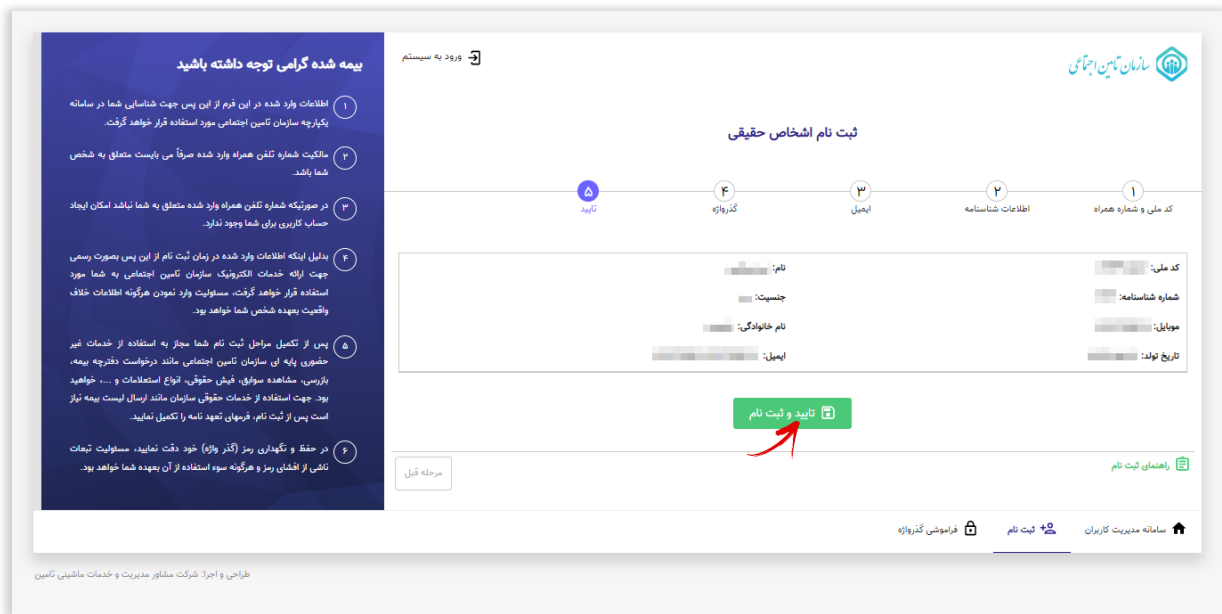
سازمان تأمین اجتماعی

ورود به سیستم

ثبت نام اشخاص حقیقی

۱
کد ملی و شماره همراه

۲
اطلاعات شناسنامه

۳
ایمیل

۴
گذرواژه

۵
تایید

کد ملی:
نام:
شماره شناسنامه:
جنسیت:
موبایل:
نام خانوادگی:
تاریخ تولد:
ایمیل:

تایید و ثبت نام

راهنمای ثبت نام

مرحله قبل

بیمه شده گرامی توجه داشته باشید

۱ اطلاعات وارد شده در این فرم از این پس جهت شناسایی شما در سامانه یکپارچه سازمان تامین اجتماعی مورد استفاده قرار خواهد گرفت.

۲ مالکیت شماره تلفن همراه وارد شده صرفاً می بایست متعلق به شخص شما باشد.

۳ در صورتیکه شماره تلفن همراه وارد شده متعلق به شما نباشد امکان ایجاد حساب کاربری برای شما وجود ندارد.

۴ بدلیل اینکه اطلاعات وارد شده در زمان ثبت نام از این پس بصورت رسمی جهت ارائه خدمات الکترونیک سازمان تامین اجتماعی به شما مورد استفاده قرار خواهد گرفت، مسئولیت وارد نمودن هرگونه اطلاعات خلاف واقعیت بعهده شخص شما خواهد بود.

۵ پس از تکمیل مراحل ثبت نام شما مجاز به استفاده از خدمات غیر حضوری پایه ای سازمان تامین اجتماعی مانند درخواست دفترچه بیمه، بازرسی، مشاهده سوابق، فیش حقوقی، انواع استعلامات و ... خواهید بود. جهت استفاده از خدمات حقوقی سازمان مانند ارسال لیست بیمه نیاز است پس از ثبت نام، فرمهای تعهد نامه را تکمیل نمایید.

۶ در حفظ و نگهداری رمز (گذر واژه) خود دقت نمایید، مسئولیت تبعات ناشی از افشای رمز و هرگونه سوء استفاده از آن بعهده شما خواهد بود.

سامانه مدیریت کاربران
ثبت نام
فراموشی گذرواژه

طراحی و اجرا: شرکت مشاور مدیریت و خدمات ماشینی تامین